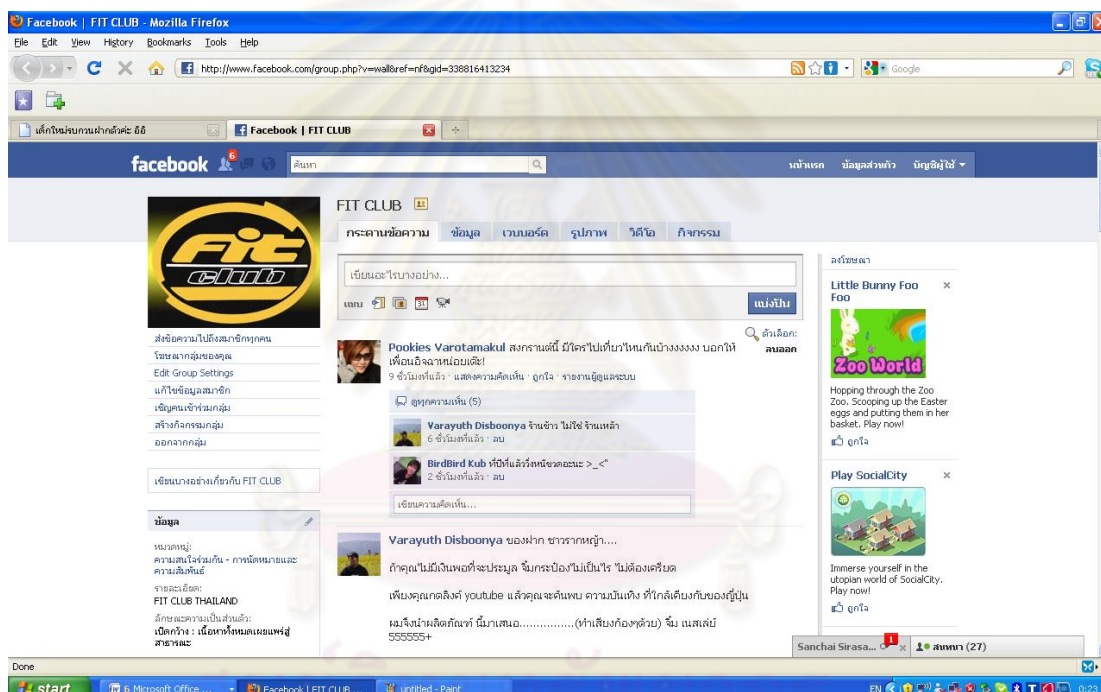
Facebook | FIT CLUB - Mozilla Firefox

File Edit View History Bookmarks Tools Help

http://www.facebook.com/group.php?v=wall&ref=nf&gid=338816413234

Google

เด็กใหม่รบกวนฝากตัวค่ะ อิอิ

Facebook | FIT CLUB

facebook 6 ค้นหา

หน้าแรก ข้อมูลส่วนตัว บัญชีผู้ใช้

FIT CLUB

กระดานข้อความ ข้อมูล เวบบอร์ด รูปภาพ วิดีโอ กิจกรรม

เขียนอะไรบางอย่าง...

แนบ

แบ่งปัน

ส่งข้อความไปถึงสมาชิกทุกคน
โฆษณากลุ่มของคุณ
Edit Group Settings
แก้ไขข้อมูลสมาชิก
เชิญคนเข้าร่วมกลุ่ม
สร้างกิจกรรมกลุ่ม
ออกจากกลุ่ม

เขียนบางอย่างเกี่ยวกับ FIT CLUB

ข้อมูล

หมวดหมู่:
ความสนใจร่วมกัน - การนัดหมายและความสัมพันธ์

รายละเอียด:
FIT CLUB THAILAND

ลักษณะความเป็นส่วนตัว:
เปิดกว้าง : เนื้อหาทั้งหมดเผยแพร่สู่สาธารณะ

ตัวเลือก:
ลบออก

Pookies Varotamakul สงกรานต์นี้ มีใครไปเที่ยวไหนกันบ้างงงงงง บอกให้เพื่อนอิจฉาหน่อยเด้ะ!
9 ชั่วโมงที่แล้ว · แสดงความคิดเห็น · ถูกใจ · รายงานผู้ดูแลระบบ

ดูทุกความเห็น (5)

Varayuth Disboonya ร้านข้าว ไม่ใช่ ร้านเหล้า
6 ชั่วโมงที่แล้ว · ลบ

BirdBird Kub ที่ปีที่แล้วไงหนีขาดอะนะ >_<"
2 ชั่วโมงที่แล้ว · ลบ

เขียนความคิดเห็น...

Varayuth Disboonya ของฝาก ชาวรากหญ้า....

ถ้าคุณไม่มีเงินพอที่จะประมูล จิ๊มกระป๋องไม่เป็นไร ไม่ต้องเครียด

เพียงคุณกดลิงค์ youtube แล้วคุณจะค้นพบ ความบันเทิง ที่ใกล้เคียงกับของญี่ปุ่น

ผมจึงนำผลิตภัณฑ์ นี้มาเสนอ................(ทำเสียงก้องๆด้วย) จิ๊ม เนสเล่ย์
555555+

ลงโฆษณา

Little Bunny Foo Foo ×

Zoo World

Hopping through the Zoo Zoo. Scooping up the Easter eggs and putting them in her basket. Play now!

ถูกใจ

Play SocialCity ×

Immerse yourself in the utopian world of SocialCity. Play now!

ถูกใจ

Sanchai Sirasa... 1 ×

สนทนา (27)

Done

start

6 Microsoft Office ...

Facebook | FIT CLUB ...

untitled - Paint

EN

0:23